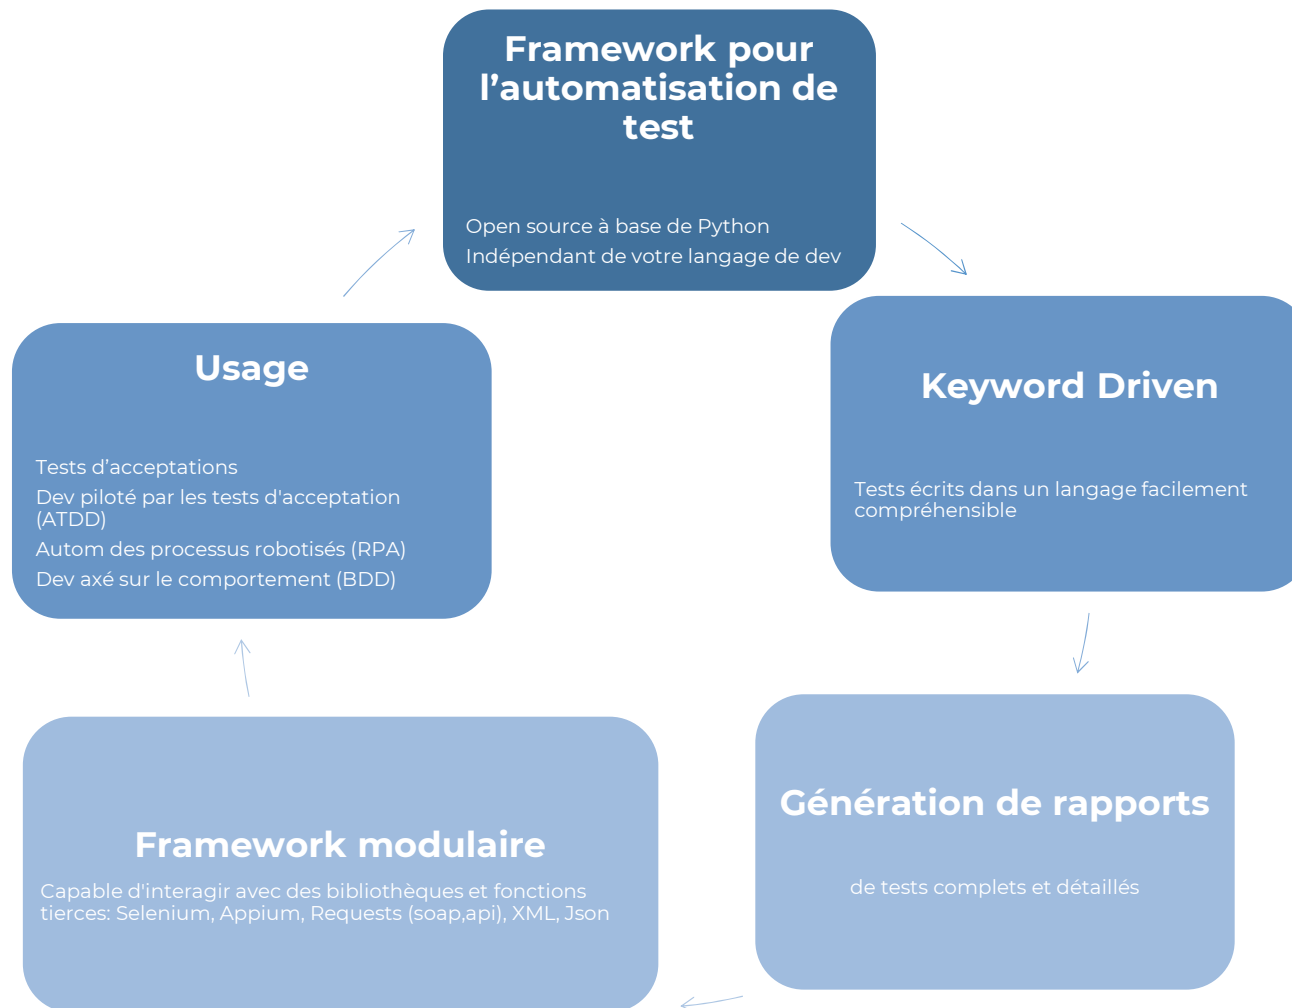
Framework pour l’automatisation de test

Open source à base de Python
Indépendant de votre langage de dev

Keyword Driven

Tests écrits dans un langage facilement compréhensible

Génération de rapports

de tests complets et détaillés

Framework modulaire

Capable d'interagir avec des bibliothèques et fonctions tierces: Selenium, Appium, Requests (soap,api), XML, Json

Usage

Tests d’acceptations
Dev piloté par les tests d'acceptation (ATDD)
Autom des processus robotisés (RPA)
Dev axé sur le comportement (BDD)